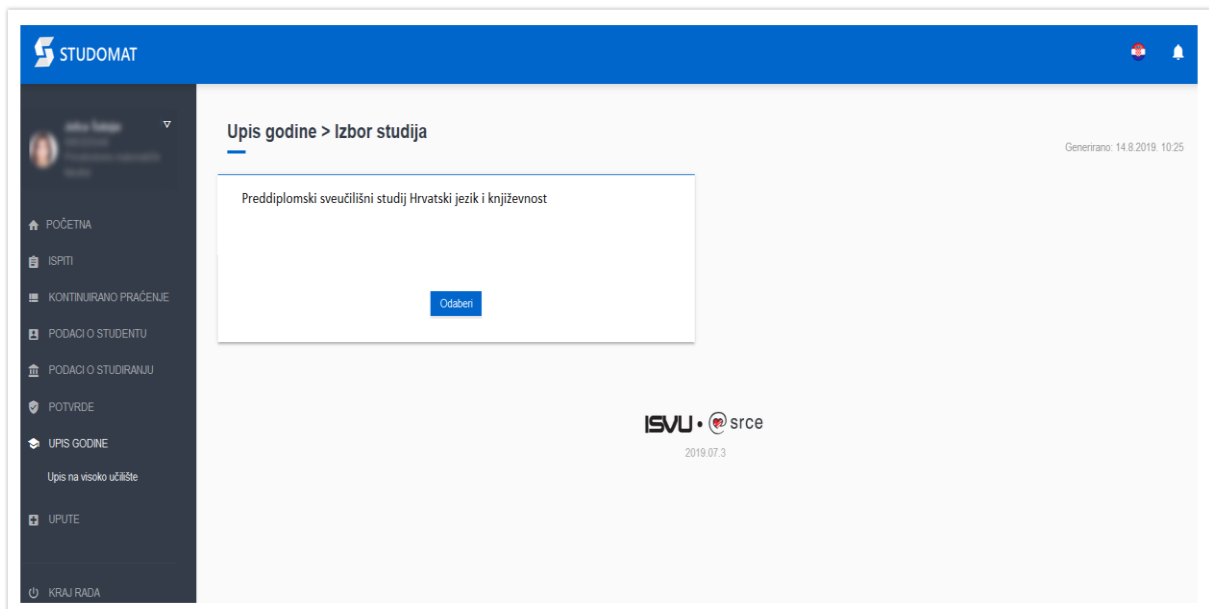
STUDOMAT

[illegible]

POČETNA
ISPITI
KONTINUIRANO PRAĆENJE
PODACI O STUDENTU
PODACI O STUDIRANJU
POTVRDE
UPIS GODINE
Upis na visoko učilište
UPUTE
KRAJ RADA

Upis godine > Izbor studija

Generirano: 14.8.2019. 10:25

Preddiplomski sveučilišni studij Hrvatski jezik i književnost

Odaberi

ISVU • srce
2019.07.3